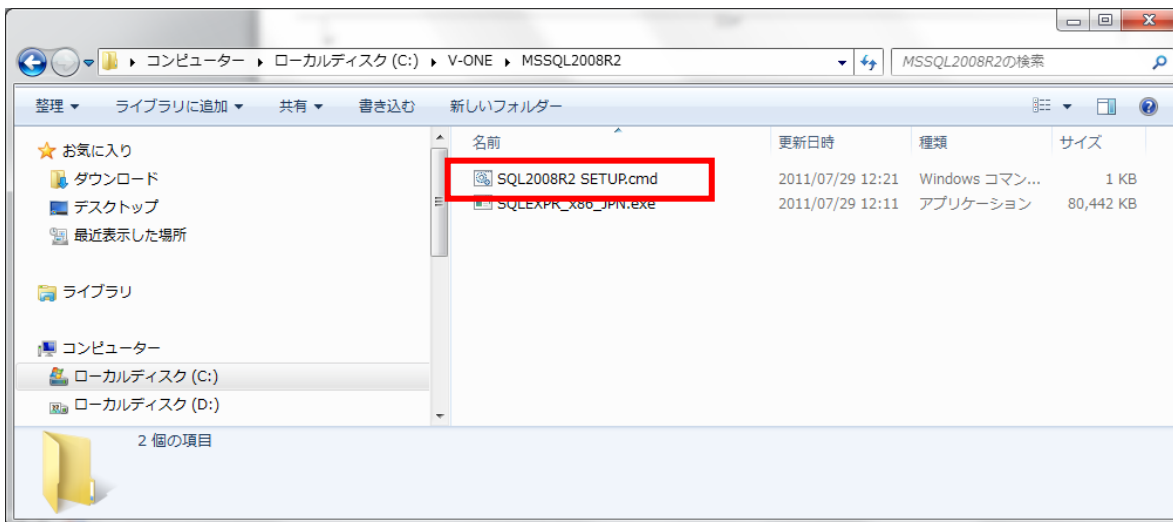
▸ コンピューター ▸ ローカルディスク (C:) ▸ V-ONE ▸ MSSQL2008R2

MSSQL2008R2の検索

整理 ▾ ライブラリに追加 ▾ 共有 ▾ 書き込む 新しいフォルダー

お気に入り
ダウンロード
デスクトップ
最近表示した場所

ライブラリ

コンピューター
ローカルディスク (C:)
ローカルディスク (D:)

| 名前 | 更新日時 | 種類 | サイズ |
|---|---|---|---|
| SQL2008R2 SETUP.cmd | 2011/07/29 12:21 | Windows コマン... | 1 KB |
| SQLEXPR_x86_JPN.exe | 2011/07/29 12:11 | アプリケーション | 80,442 KB |

2 個の項目